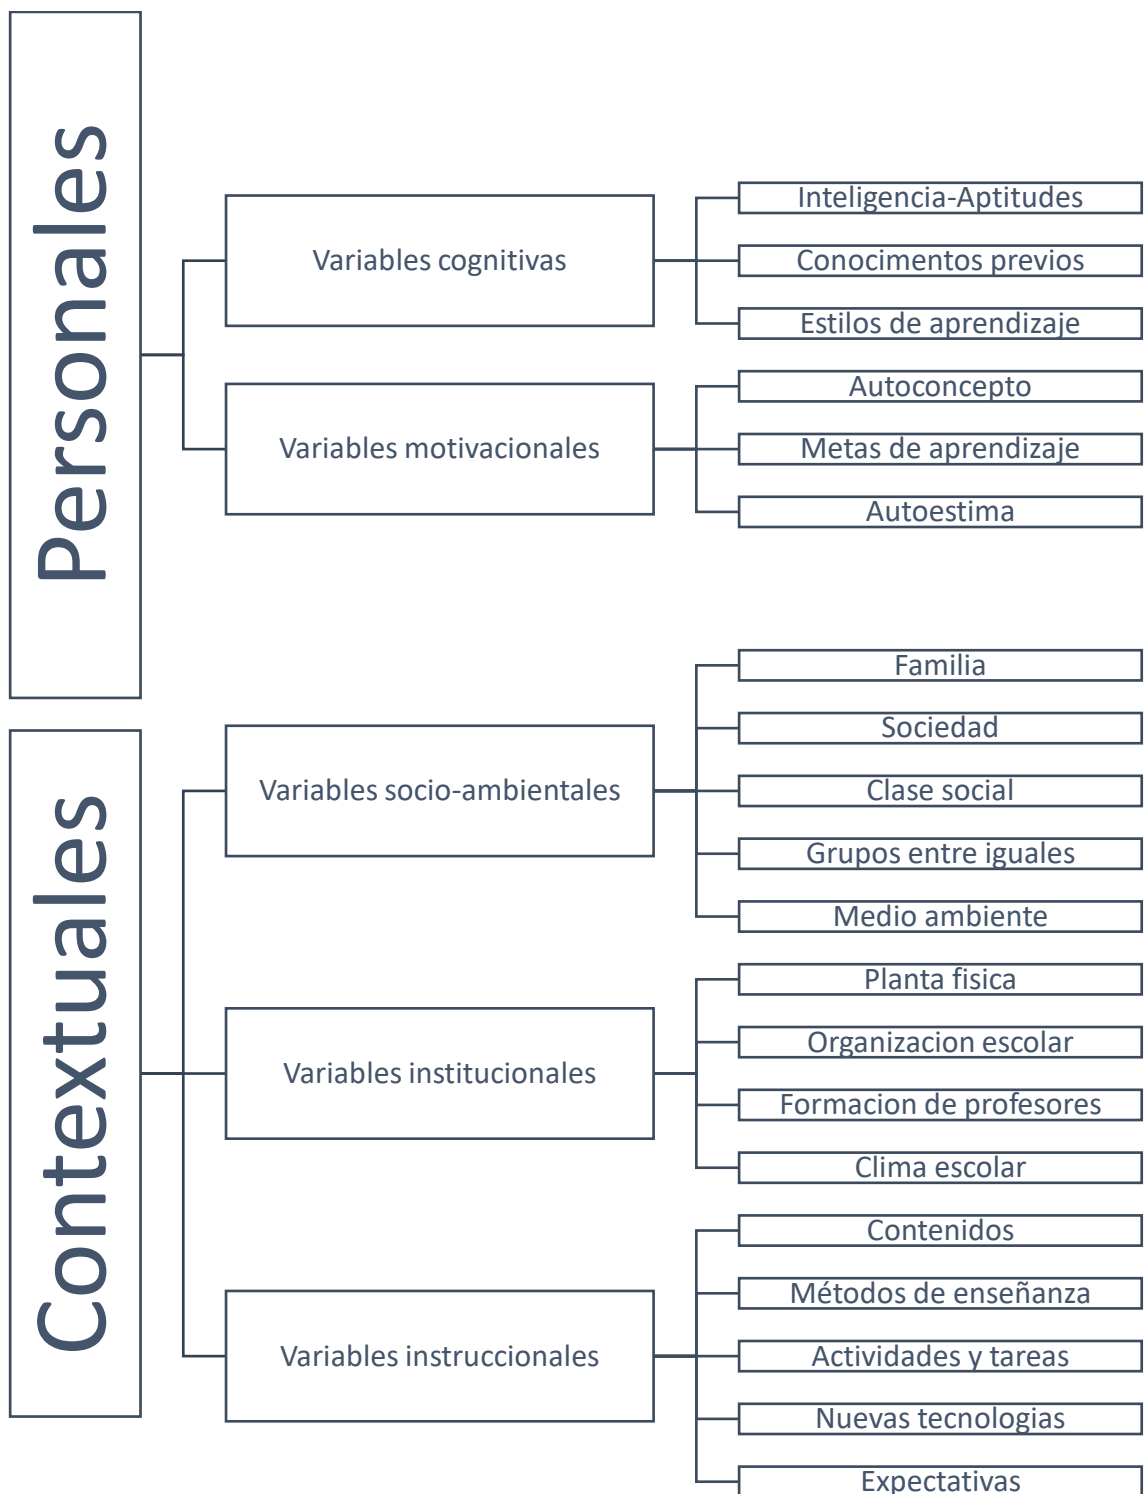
Personales

Variables cognitivas

Inteligencia-Aptitudes

Conocimentos previos

Estilos de aprendizaje

Variables motivacionales

Autoconcepto

Metas de aprendizaje

Autoestima

Contextuales

Variables socio-ambientales

Familia

Sociedad

Clase social

Grupos entre iguales

Medio ambiente

Variables institucionales

Planta fisica

Organizacion escolar

Formacion de profesores

Clima escolar

Variables instruccionales

Contenidos

Métodos de enseñanza

Actividades y tareas

Nuevas tecnologias

Expectativas